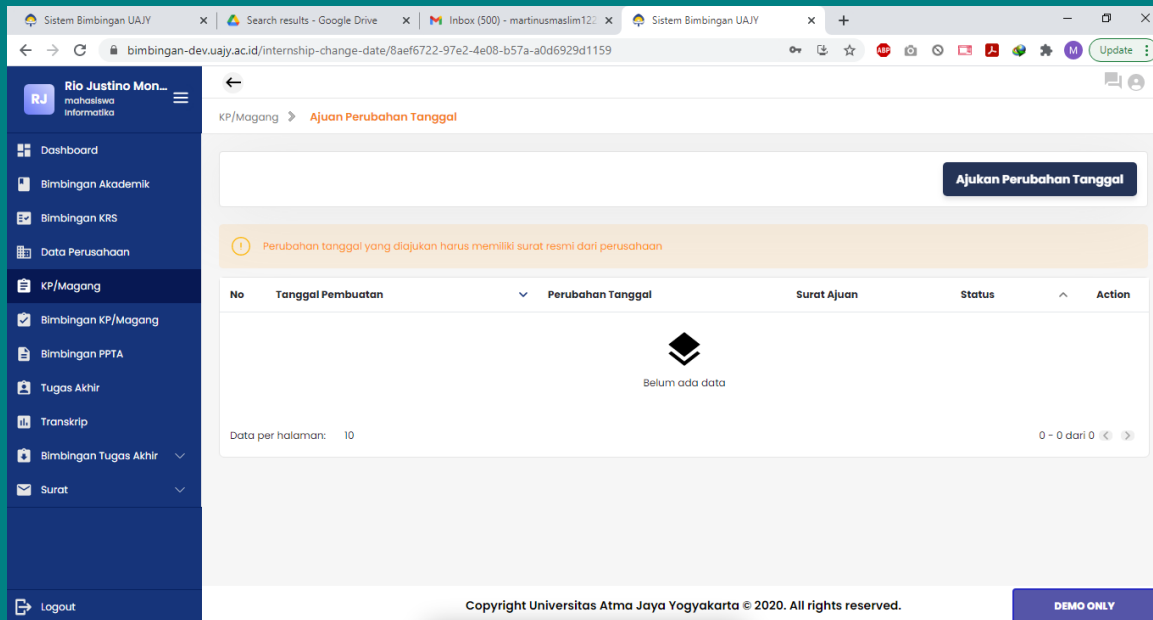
Sistem Bimbingan UAJY
Search results - Google Drive
Inbox (500) - martinusmaslim122
Sistem Bimbingan UAJY

bimbingan-dev.uajy.ac.id/internship-change-date/8aef6722-97e2-4e08-b57a-a0d6929d1159

Update

RJ
Rio Justino Mon...
mahasiswa
informatika

Dashboard
Bimbingan Akademik
Bimbingan KRS
Data Perusahaan
KP/Magang
Bimbingan KP/Magang
Bimbingan PPTA
Tugas Akhir
Transkrip
Bimbingan Tugas Akhir
Surat

Logout

KP/Magang > Ajuan Perubahan Tanggal

Ajukan Perubahan Tanggal

Perubahan tanggal yang diajukan harus memiliki surat resmi dari perusahaan

| No | Tanggal Pembuatan | Perubahan Tanggal | Surat Ajuan | Status | Action |
|---|---|---|---|---|---|

Belum ada data

Data per halaman: 10

0 - 0 dari 0

Copyright Universitas Atma Jaya Yogyakarta © 2020. All rights reserved.

DEMO ONLY